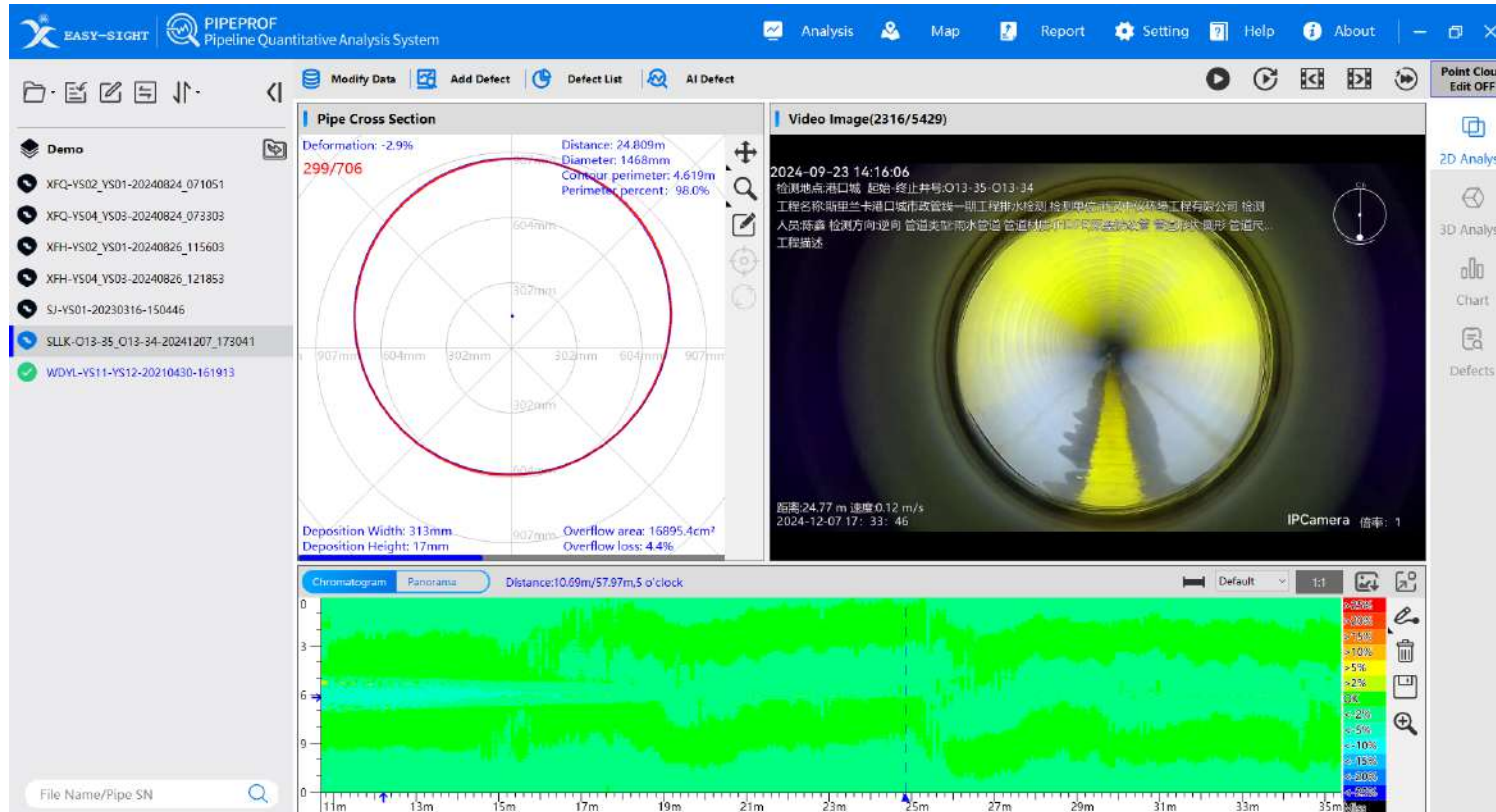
EASY-SIGHT PIPEPROF Pipeline Quantitative Analysis System

Analysis Map Report Setting Help About

Demo
XFQ-YS02_YS01-20240824_071051
XFQ-YS04_YS03-20240824_073303
XFH-YS02_YS01-20240826_115603
XFH-YS04_YS03-20240826_121853
SJ-YS01-20230316-150446
SLLK-O13-35_O13-34-20241207_173041
WDYL-YS11-YS12-20210430-161913

File Name/Pipe SN

Modify Data Add Defect Defect List AI Defect

Point Cloud Edit OFF

Pipe Cross Section

Deformation: -2.9%
299/706
Distance: 24.809m
Diameter: 1468mm
Contour perimeter: 4.619m
Perimeter percent: 98.0%
604mm
302mm
907mm 604mm 302mm 302mm 604mm 907mm
302mm
604mm
Deposition Width: 313mm
Deposition Height: 17mm
907mm
Overflow area: 16895.4cm²
Overflow loss: 4.4%

Video Image(2316/5429)

2024-09-23 14:16:06
检测地点:港口城 起始-终止井号:O13-35-O13-34
工程名称:斯里兰卡港口城市政管线一期工程排水检测 检测单位:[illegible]工程有限公司 检测
人员:陈鑫 检测方向:逆向 管道类型:雨水管道 管道材质:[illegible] 管道形状:圆形 管道尺...
工程描述
距离:24.77 m 速度:0.12 m/s
2024-12-07 17: 33: 46
IPCamera 倍率: 1

2D Analysis
3D Analysis
Chart
Defects

Chromatogram Panorama Distance:10.69m/57.97m,5 o'clock
Default 1:1

0
3
6
9
0
11m 13m 15m 17m 19m 21m 23m 25m 27m 29m 31m 33m 35m

>20%
>20%
>15%
>10%
>5%
>2%
0%
<-2%
<-5%
<-10%
<-15%
<-20%
<-20%